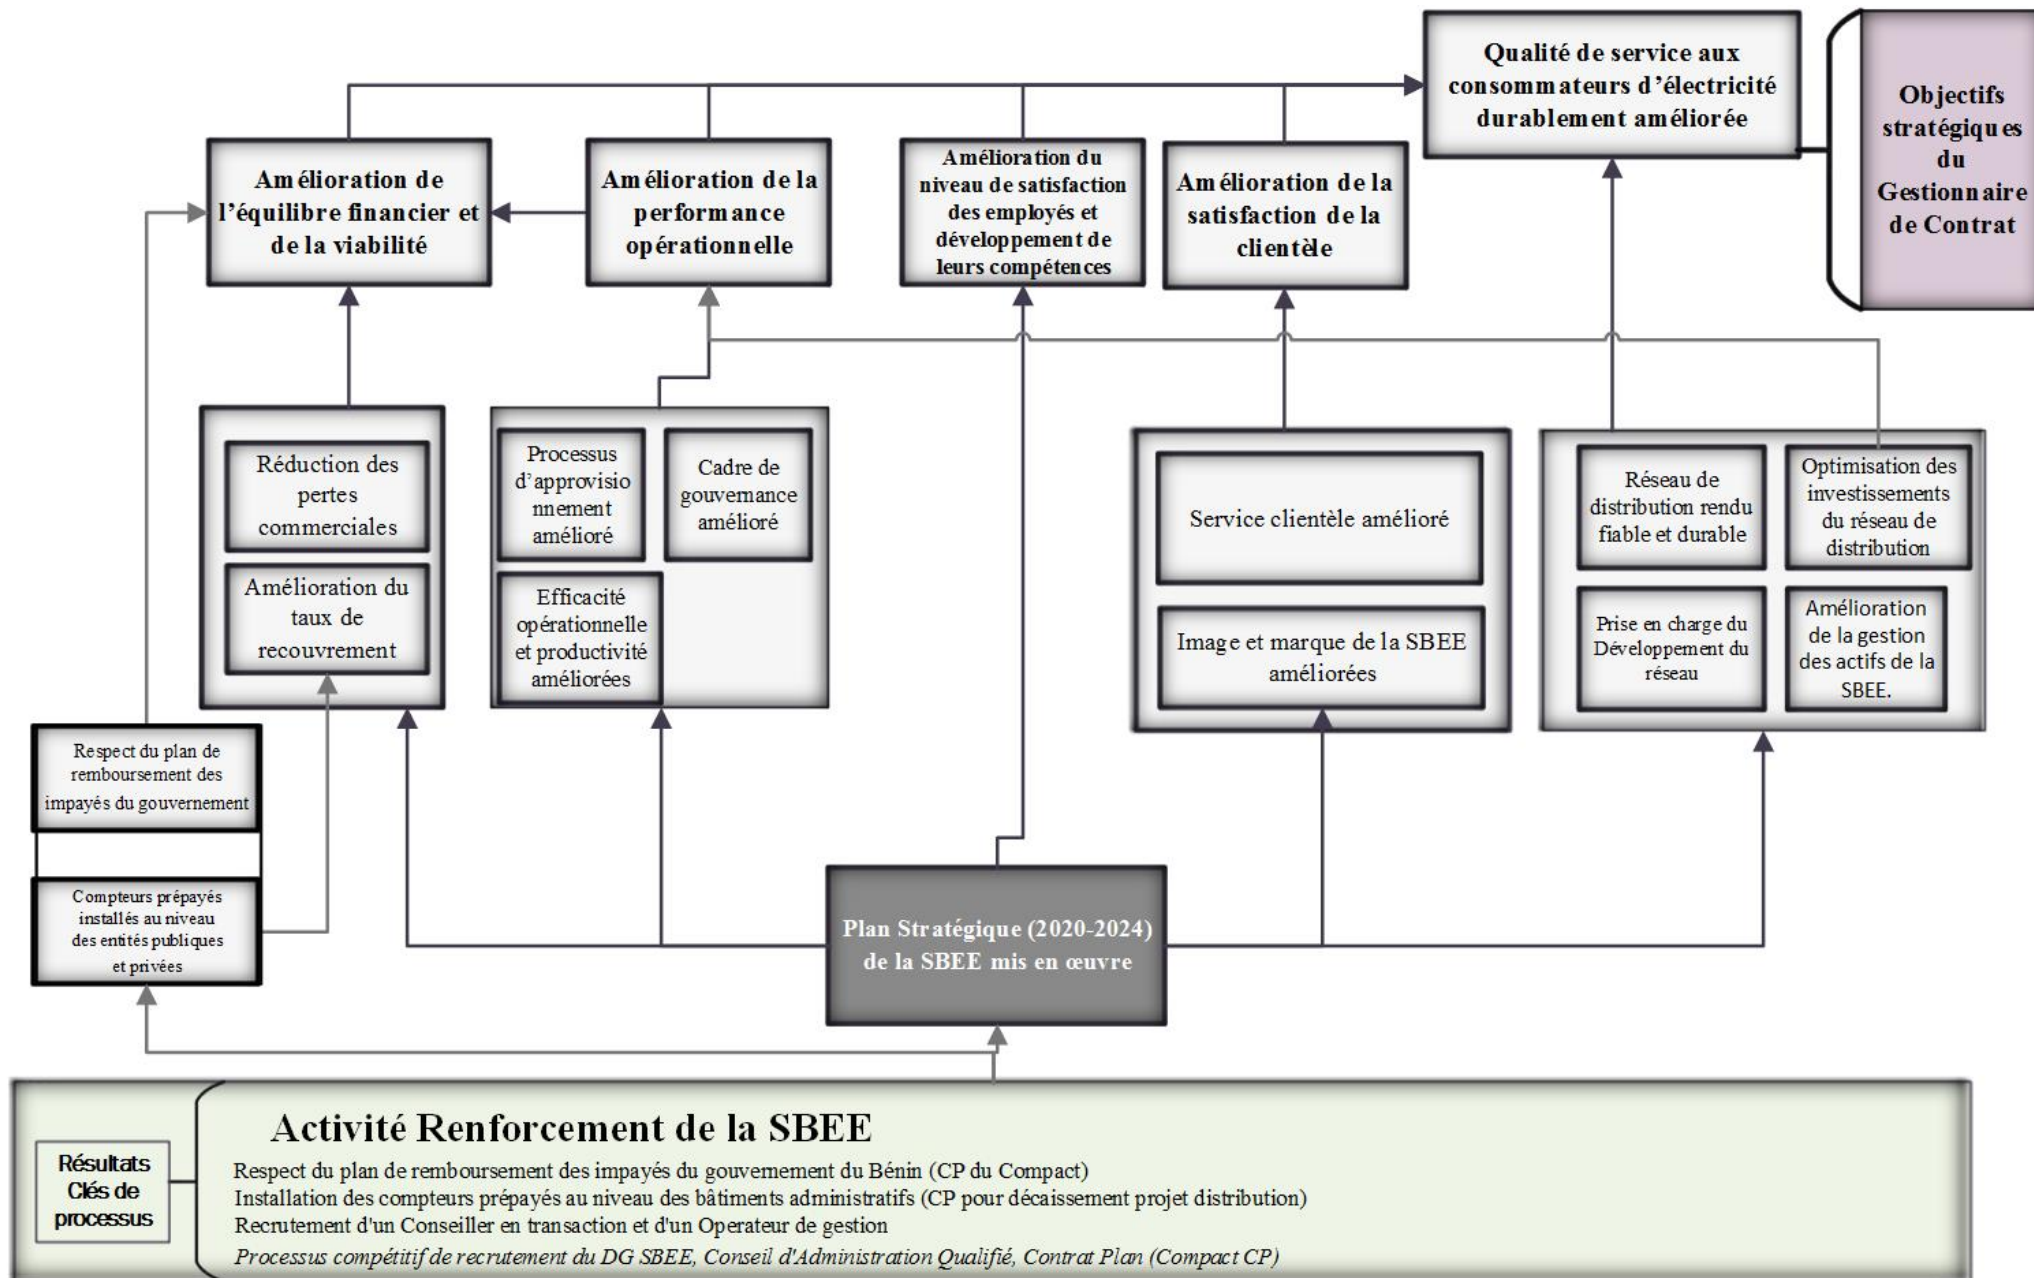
Qualité de service aux consommateurs d'électricité durablement améliorée

Objectifs stratégiques du Gestionnaire de Contrat

Amélioration de l'équilibre financier et de la viabilité

Amélioration de la performance opérationnelle

Amélioration du niveau de satisfaction des employés et développement de leurs compétences

Amélioration de la satisfaction de la clientèle

Réduction des pertes commerciales

Amélioration du taux de recouvrement

Processus d'approvisionnement amélioré

Cadre de gouvernance amélioré

Efficacité opérationnelle et productivité améliorées

Service clientèle amélioré

Image et marque de la SBEE améliorées

Réseau de distribution rendu fiable et durable

Optimisation des investissements du réseau de distribution

Prise en charge du Développement du réseau

Amélioration de la gestion des actifs de la SBEE.

Respect du plan de remboursement des impayés du gouvernement

Compteurs prépayés installés au niveau des entités publiques et privées

Plan Stratégique (2020-2024) de la SBEE mis en œuvre

Résultats Clés de processus

Activité Renforcement de la SBEE

Respect du plan de remboursement des impayés du gouvernement du Bénin (CP du Compact)
Installation des compteurs prépayés au niveau des bâtiments administratifs (CP pour décaissement projet distribution)
Recrutement d'un Conseiller en transaction et d'un Operateur de gestion
Processus compétitif de recrutement du DG SBEE, Conseil d'Administration Qualifié, Contrat Plan (Compact CP)